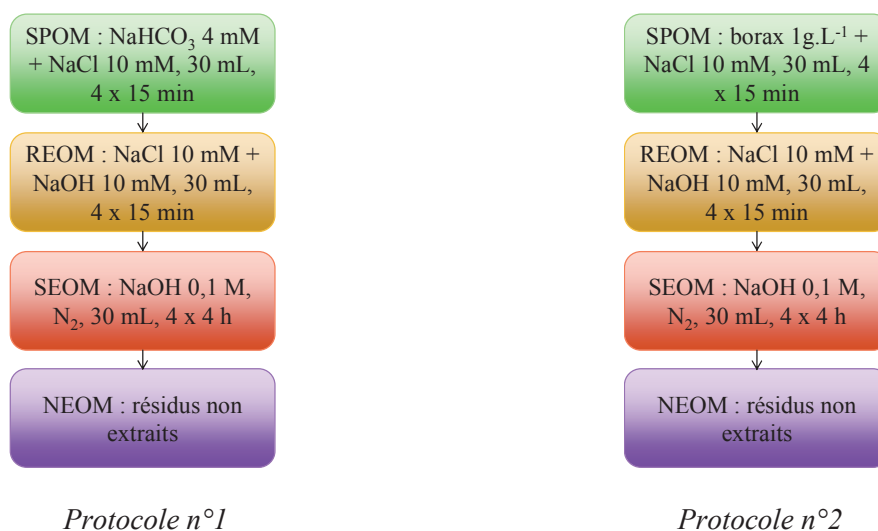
SPOM : $NaHCO_3$ 4 mM + NaCl 10 mM, 30 mL, 4 x 15 min

REOM : NaCl 10 mM + NaOH 10 mM, 30 mL, 4 x 15 min

SEOM : NaOH 0,1 M, $N_2$, 30 mL, 4 x 4 h

NEOM : résidus non extraits

Protocole n°1

SPOM : borax 1g.$L^{-1}$ + NaCl 10 mM, 30 mL, 4 x 15 min

REOM : NaCl 10 mM + NaOH 10 mM, 30 mL, 4 x 15 min

SEOM : NaOH 0,1 M, $N_2$, 30 mL, 4 x 4 h

NEOM : résidus non extraits

Protocole n°2